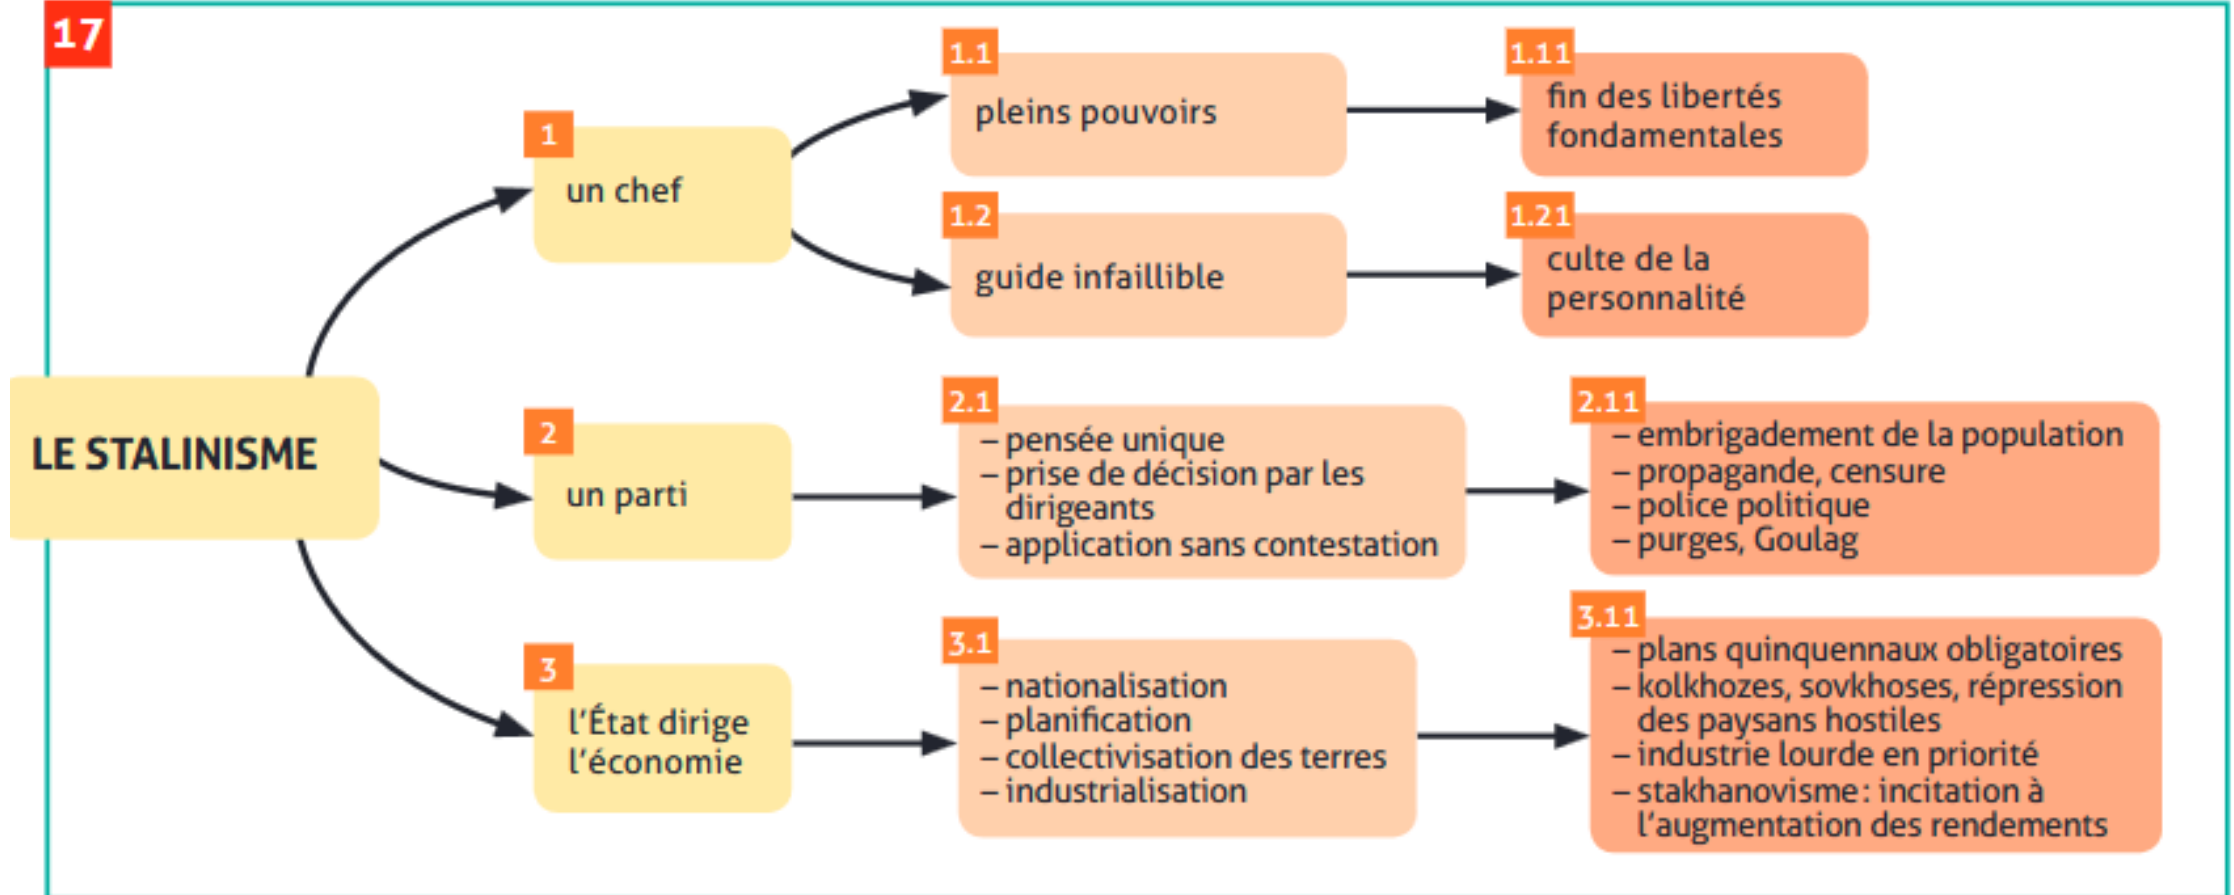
17

LE STALINISME

1
un chef

1.1
pleins pouvoirs

1.11
fin des libertés fondamentales

1.2
guide infaillible

1.21
culte de la personnalité

2
un parti

2.1
– pensée unique
– prise de décision par les dirigeants
– application sans contestation

2.11
– embrigadement de la population
– propagande, censure
– police politique
– purges, Goulag

3
l'État dirige l'économie

3.1
– nationalisation
– planification
– collectivisation des terres
– industrialisation

3.11
– plans quinquennaux obligatoires
– kolkhozes, sovkhoses, répression des paysans hostiles
– industrie lourde en priorité
– stakhanovisme : incitation à l'augmentation des rendements